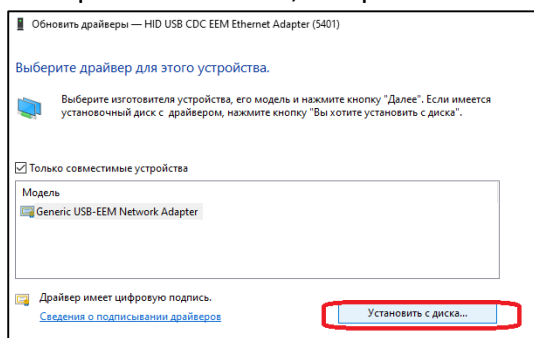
Обновить драйверы — HID USB CDC EEM Ethernet Adapter (5401)

Выберите драйвер для этого устройства.

Выберите изготовителя устройства, его модель и нажмите кнопку "Далее". Если имеется установочный диск с драйвером, нажмите кнопку "Вы хотите установить с диска".

☑ Только совместимые устройства

Модель
Generic USB-EEM Network Adapter

Драйвер имеет цифровую подпись.
Сведения о подписывании драйверов

Установить с диска...